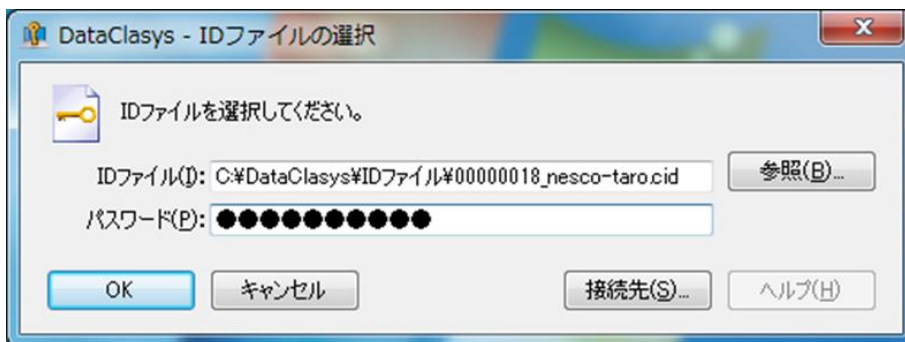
DataClasys - IDファイルの選択

IDファイルを選択してください。

IDファイル(I): C:¥DataClasys¥IDファイル¥00000018_nesco-taro.cid

参照(B)...

パスワード(P): ●●●●●●●●●●●

OK

キャンセル

接続先(S)...

ヘルプ(H)